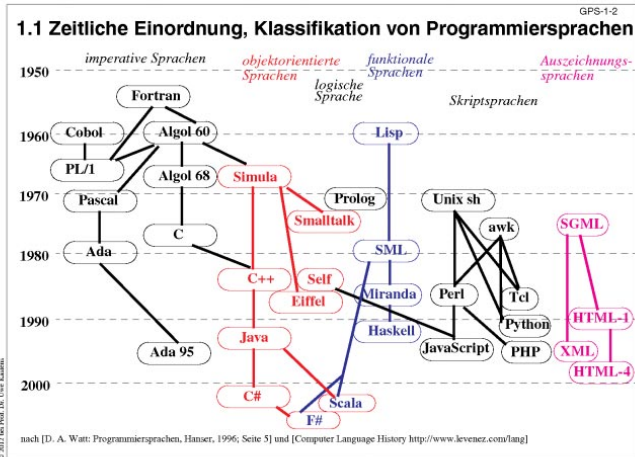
GPS-1-2

1.1 Zeitliche Einordnung, Klassifikation von Programmiersprachen

imperative Sprachen

objektorientierte Sprachen

logische Sprache

funktionale Sprachen

Skriptsprachen

Auszeichnungssprachen

1950

1960

1970

1980

1990

2000

Fortran

Cobol

Algol 60

PL/1

Algol 68

Simula

Lisp

Pascal

Prolog

Unix sh

Smalltalk

awk

SGML

C

Ada

SML

C++

Self

Eiffel

Miranda

Perl

Tcl

Haskell

Python

HTML-1

Java

JavaScript

PHP

XML

Ada 95

HTML-4

C#

Scala

F#

nach [D. A. Watt: Programmiersprachen, Hanser, 1996; Seite 5] und [Computer Language History http://www.levenez.com/lang]

© 2011 bei Prof. Dr. Uwe Kastens